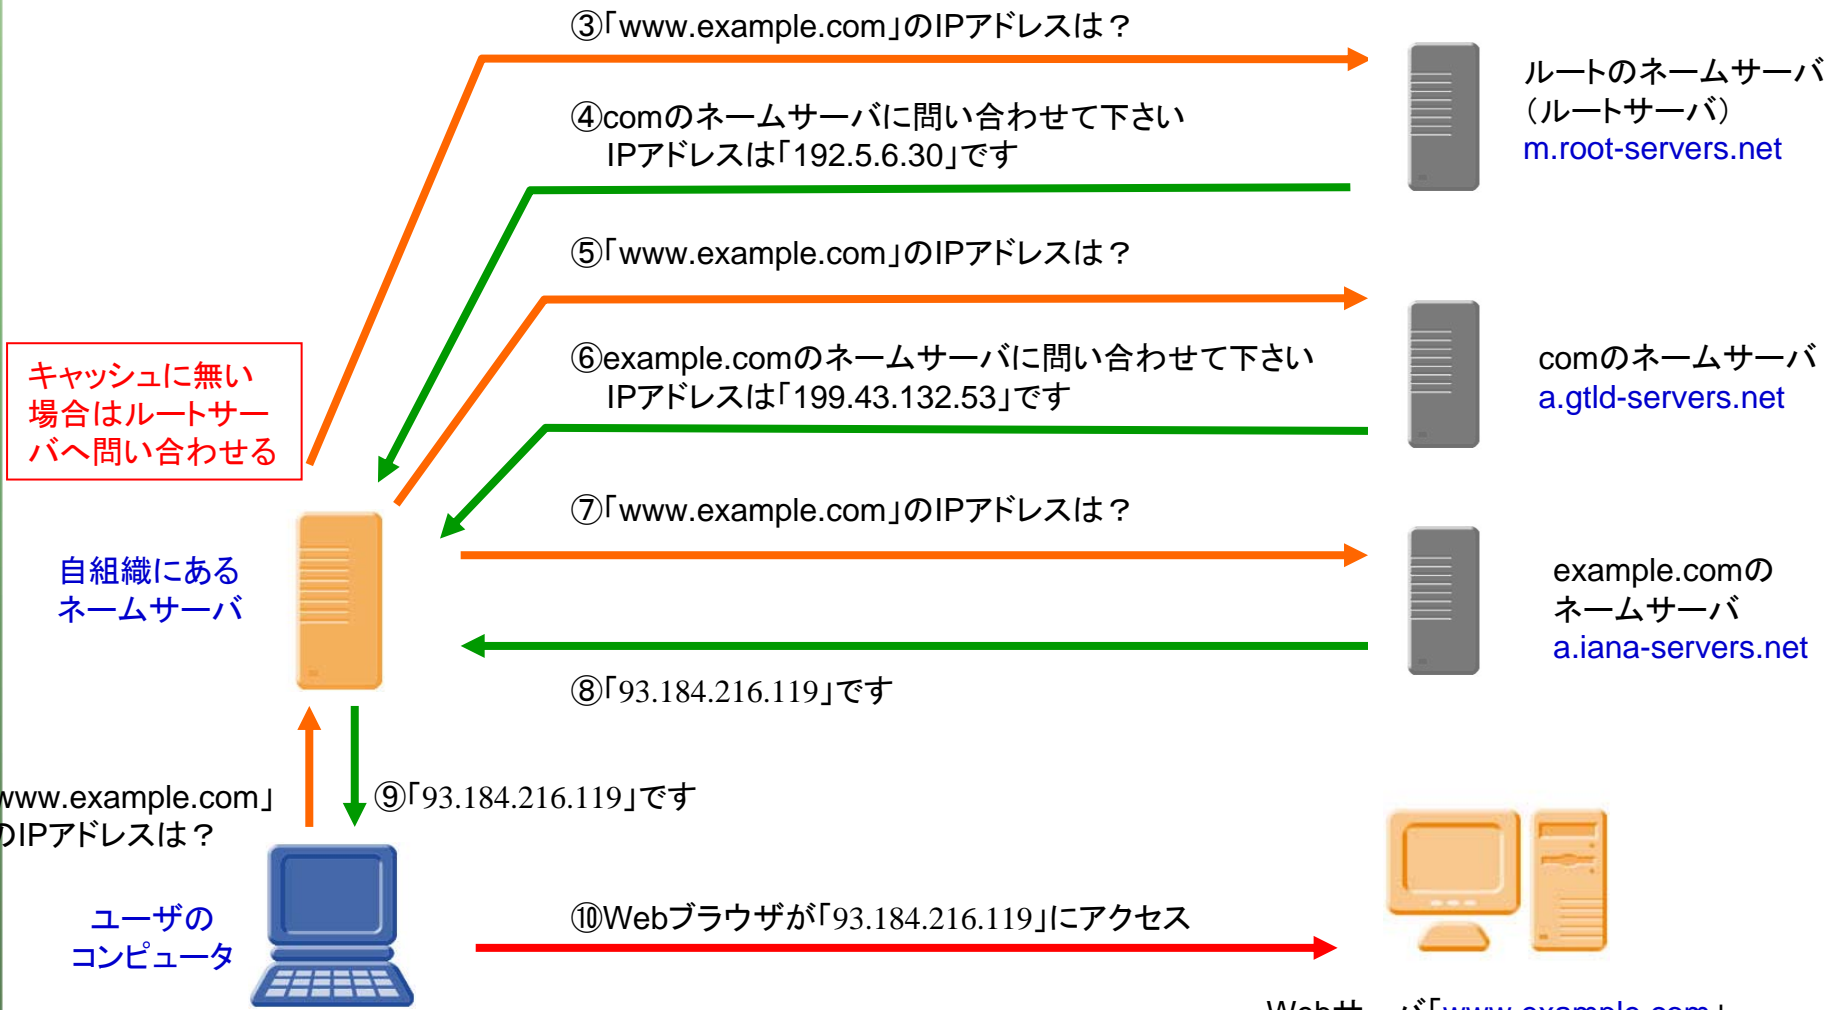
③「www.example.com」のIPアドレスは？

④comのネームサーバに問い合わせて下さい
IPアドレスは「192.5.6.30」です

ルートのネームサーバ
（ルートサーバ）
m.root-servers.net

⑤「www.example.com」のIPアドレスは？

⑥example.comのネームサーバに問い合わせて下さい
IPアドレスは「199.43.132.53」です

comのネームサーバ
a.gtld-servers.net

キャッシュに無い場合はルートサーバへ問い合わせる

⑦「www.example.com」のIPアドレスは？

自組織にあるネームサーバ

example.comのネームサーバ
a.iana-servers.net

⑧「93.184.216.119」です

www.example.com」
のIPアドレスは？

⑨「93.184.216.119」です

ユーザのコンピュータ

⑩Webブラウザが「93.184.216.119」にアクセス

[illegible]